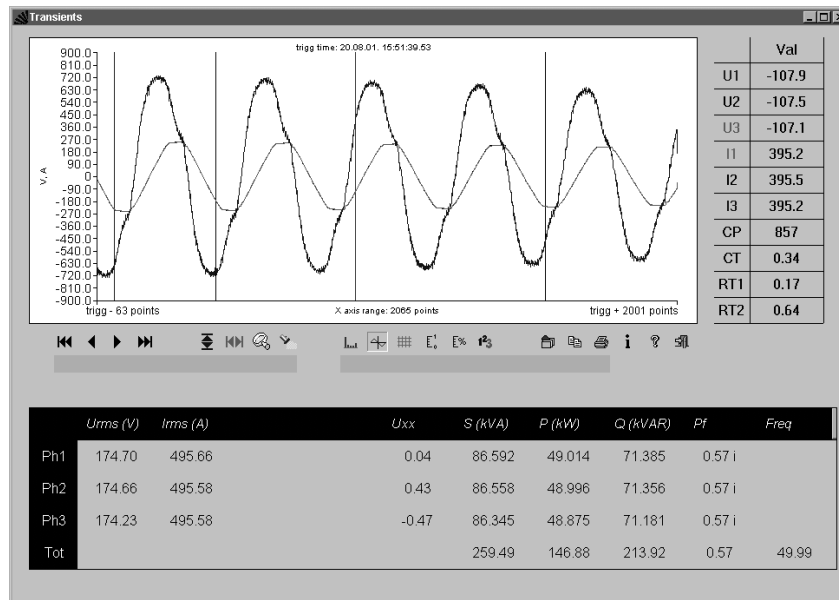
Transients

trigg time: 20.08.01. 15:51:39.53

900.0
810.0
720.0
630.0
540.0
450.0
360.0
270.0
180.0
90.0
0
-90.0
-180.0
-270.0
-360.0
-450.0
-540.0
-630.0
-720.0
-810.0
-900.0

V, A

trigg - 63 points

X axis range: 2065 points

trigg + 2001 points

| | Val |
|---|---|
| U1 | -107.9 |
| U2 | -107.5 |
| U3 | -107.1 |
| I1 | 395.2 |
| I2 | 395.5 |
| I3 | 395.2 |
| CP | 857 |
| CT | 0.34 |
| RT1 | 0.17 |
| RT2 | 0.64 |

| | Urms (V) | Irms (A) | Uxx | S (kVA) | P (kW) | Q (kVAR) | Pf | Freq |
|---|---|---|---|---|---|---|---|---|
| Ph1 | 174.70 | 495.66 | 0.04 | 86.592 | 49.014 | 71.385 | 0.57 i | |
| Ph2 | 174.66 | 495.58 | 0.43 | 86.558 | 48.996 | 71.356 | 0.57 i | |
| Ph3 | 174.23 | 495.58 | -0.47 | 86.345 | 48.875 | 71.181 | 0.57 i | |
| Tot | | | | 259.49 | 146.88 | 213.92 | 0.57 | 49.99 |